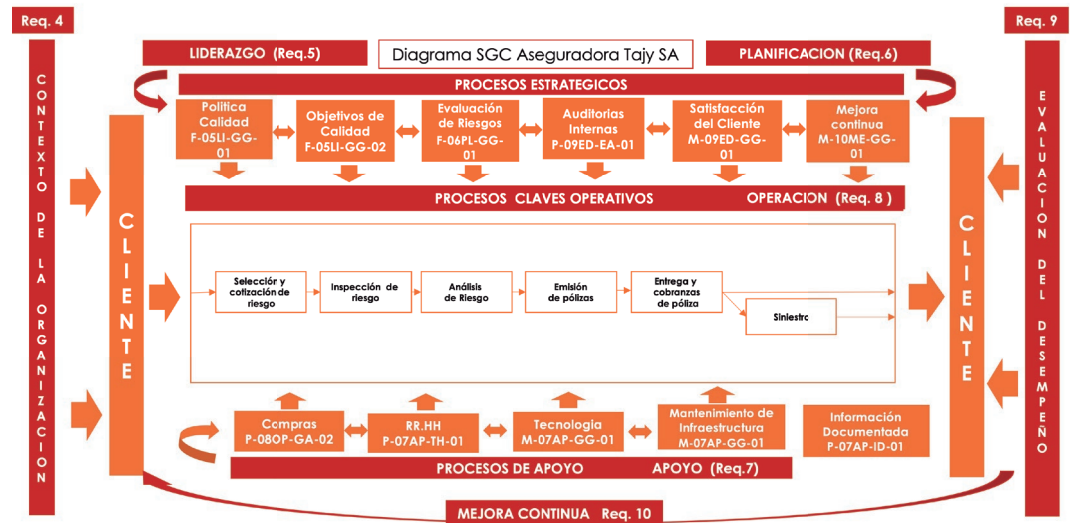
Req. 4

Req. 9

LIDERAZGO (Req.5)

Diagrama SGC Aseguradora Tajy SA

PLANIFICACION (Req.6)

CONTEXTO DE LA ORGANIZACION

PROCESOS ESTRATEGICOS

Política Calidad F-05LI-GG-01

Objetivos de Calidad F-05LI-GG-02

Evaluación de Riesgos F-06PL-GG-01

Auditorias Internas P-09ED-EA-01

Satisfacción del Cliente M-09ED-GG-01

Mejora continua M-10ME-GG-01

EVALUACION DEL DESEMPEÑO

CLIENTE

PROCESOS CLAVES OPERATIVOS OPERACION (Req. 8 )

CLIENTE

Selección y cotización de riesgo

Inspección de riesgo

Análisis de Riesgo

Emisión de pólizas

Entrega y cobranzas de póliza

Siniestro

Compras P-08OP-GA-02

RR.HH P-07AP-TH-01

Tecnologia M-07AP-GG-01

Mantenimiento de Infraestructura M-07AP-GG-01

Información Documentada P-07AP-ID-01

PROCESOS DE APOYO APOYO (Req.7)

MEJORA CONTINUA Req. 10